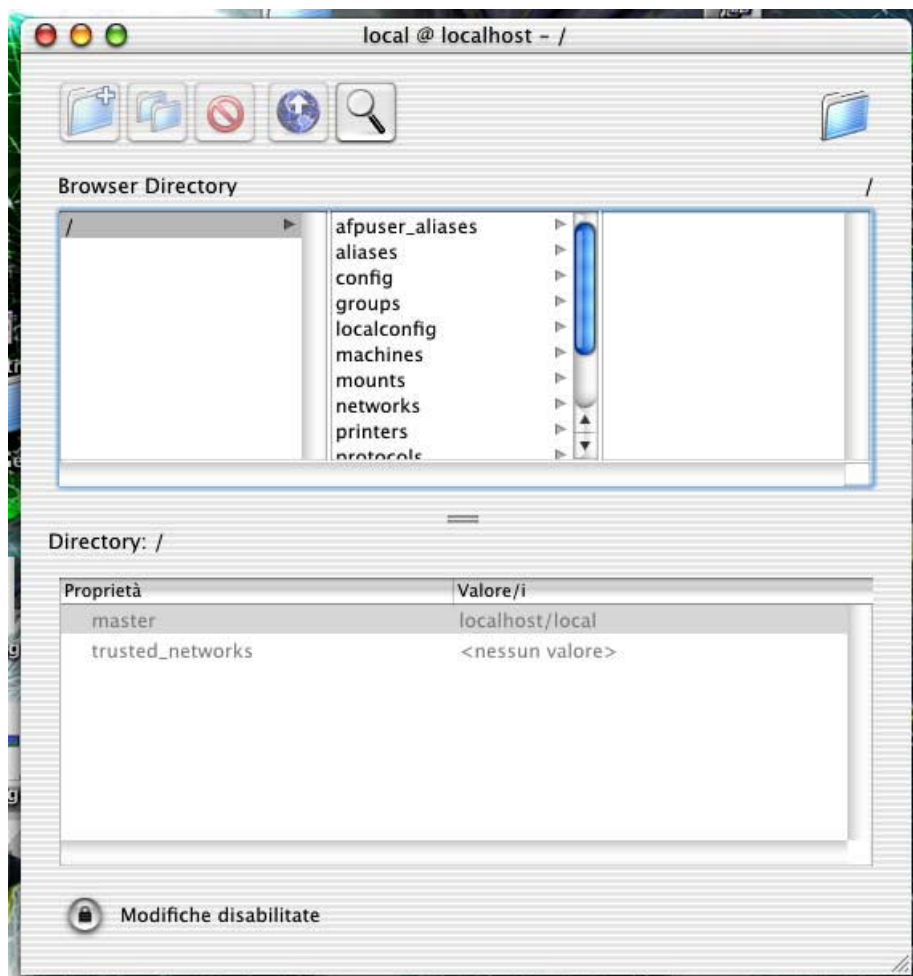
local @ localhost - /

Browser Directory

/

/

afpuser_aliases
aliases
config
groups
localconfig
machines
mounts
networks
printers
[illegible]

Directory: /

| Proprietà | Valore/i |
|---|---|
| master | localhost/local |
| trusted_networks | <nessun valore> |

Modifiche disabilitate